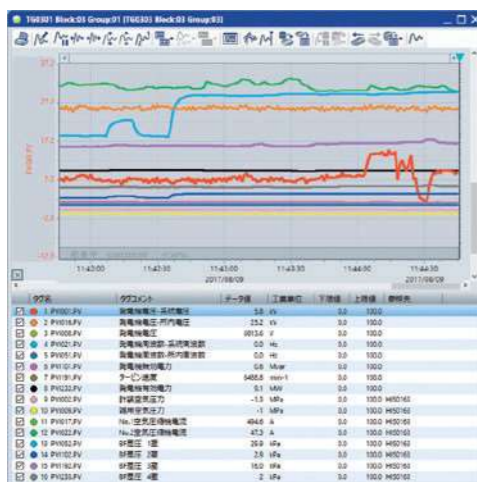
TG0301 Block:03 Group:01 [TG0303 Block:03 Group:03]

27.2
21.2
17.2
7.2
-2.8
-12.8

11:42:00
2017/08/09
11:42:30
11:43:00
2017/08/09
11:43:30
11:44:00
11:44:30
2017/08/09

| タグ名 | タグコメント | データ値 | 工業単位 | 下限値 | 上限値 | 参照先 |
|---|---|---|---|---|---|---|
| 1 PV001.PV | 発電機電圧-系統電圧 | 5.8 | kV | 0.0 | 100.0 | |
| 2 PV016.PV | 発電機電圧-所内電圧 | 23.2 | kV | 0.0 | 100.0 | |
| 3 PV008.PV | 発電機電圧 | 6613.6 | V | 0.0 | 100.0 | |
| 4 PV021.PV | 発電機電圧周波数-系統周波数 | 0.0 | Hz | 0.0 | 100.0 | |
| 5 PV051.PV | 発電機電圧周波数-所内周波数 | 0.0 | Hz | 0.0 | 100.0 | |
| 6 PV101.PV | 発電機無効電力 | 0.6 | Mvar | 0.0 | 100.0 | |
| 7 PV191.PV | ターピン速度 | 5465.5 | min-1 | 0.0 | 100.0 | |
| 8 PV232.PV | 発電機有効電力 | 0.1 | MW | 0.0 | 100.0 | |
| 9 PV002.PV | 計装空気圧力 | -1.5 | MPa | 0.0 | 100.0 | HI50160 |
| 10 PV009.PV | 雑用空気圧力 | -1 | MPa | 0.0 | 100.0 | HI50160 |
| 11 PV017.PV | No.1空気圧縮機電流 | 494.6 | A | 0.0 | 100.0 | HI50160 |
| 12 PV022.PV | No.2空気圧縮機電流 | 47.3 | A | 0.0 | 100.0 | HI50160 |
| 13 PV052.PV | 8F圧圧 1室 | 29.9 | kPa | 0.0 | 100.0 | HI50160 |
| 14 PV102.PV | 8F圧圧 2室 | 2.9 | kPa | 0.0 | 100.0 | HI50160 |
| 15 PV192.PV | 8F圧圧 3室 | 18.0 | kPa | 0.0 | 100.0 | HI50160 |
| 16 PV233.PV | 8F圧圧 4室 | 2 | kPa | 0.0 | 100.0 | HI50160 |